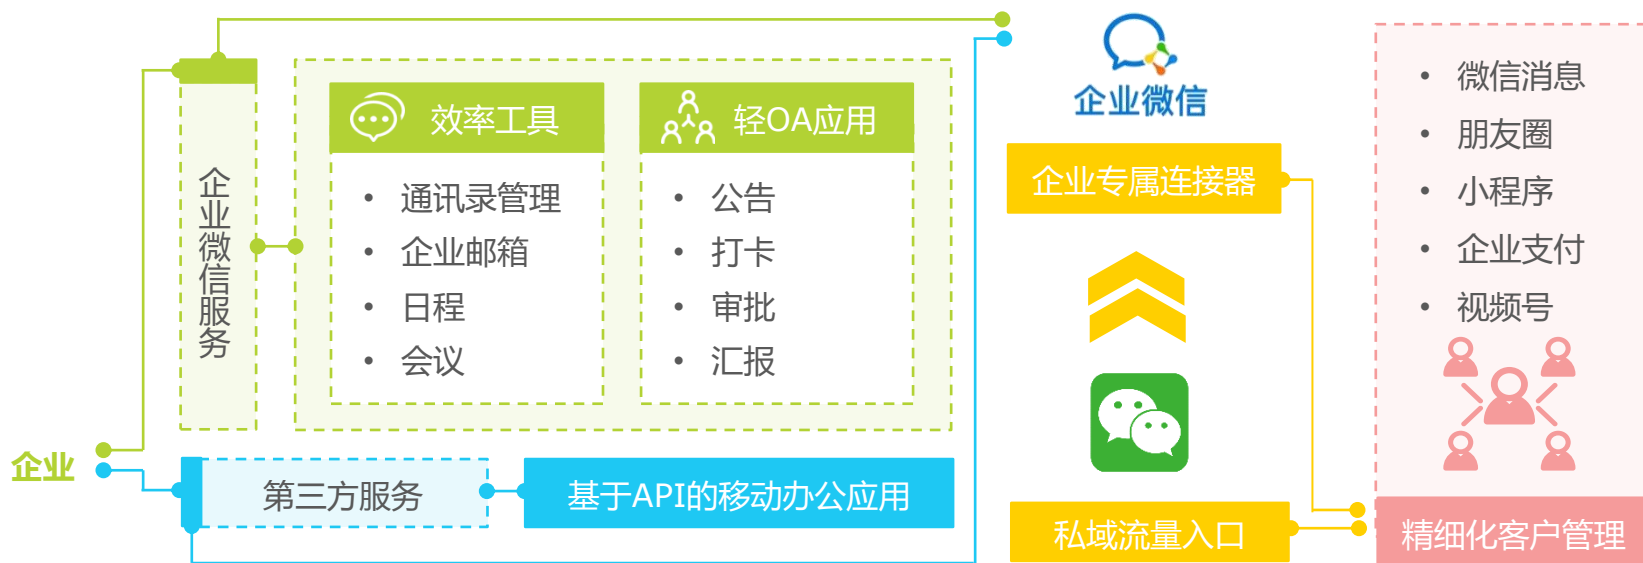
企业微信服务

效率工具

• 通讯录管理
• 企业邮箱
• 日程
• 会议

轻OA应用

• 公告
• 打卡
• 审批
• 汇报

企业微信

企业专属连接器

• 微信消息
• 朋友圈
• 小程序
• 企业支付
• 视频号

企业

第三方服务

基于API的移动办公应用

私域流量入口

精细化客户管理